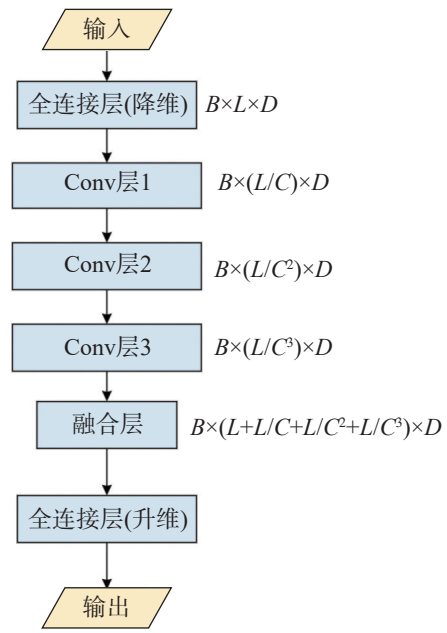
输入

全连接层(降维) $B\times L\times D$

Conv层1 $B\times(L/C)\times D$

Conv层2 $B\times(L/C^2)\times D$

Conv层3 $B\times(L/C^3)\times D$

融合层 $B\times(L+L/C+L/C^2+L/C^3)\times D$

全连接层(升维)

输出